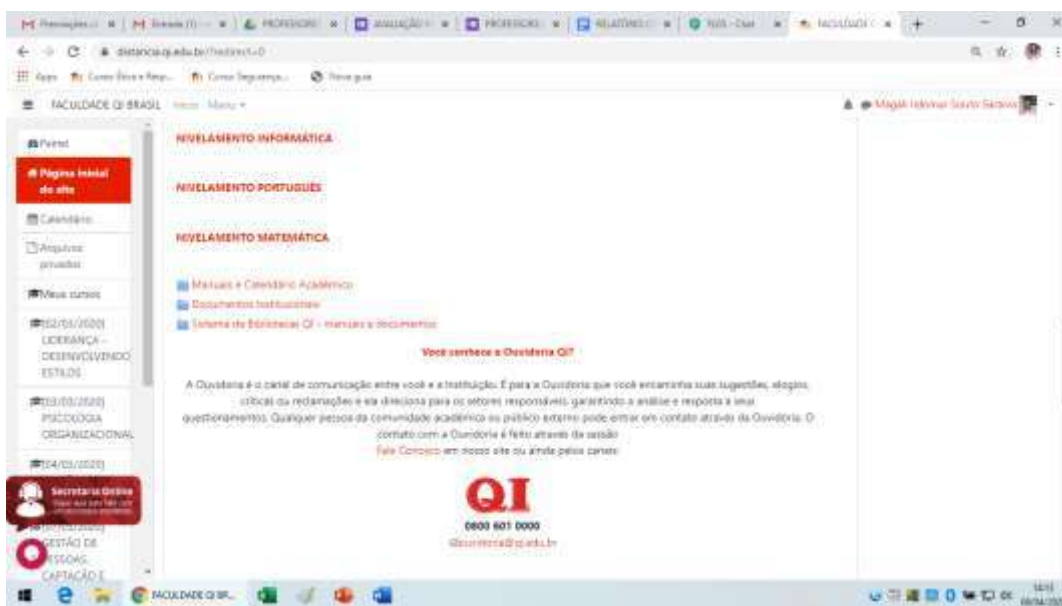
M Mensagens | M Entrada | PROFESSORE | AVALIAÇÃO | PROFESSORE | RELATÓRIO | Tutti | FACULDADE

distancia.qi.edu.br/?redirect=0

Apps | Curso Ética e Resp... | Curso Segurança... | Novo guia

FACULDADE QI BRASIL Início Menu

Magali Ideimar Souto Saraiva

Painel

Página inicial do site

Calendário

Arquivos privados

Meus cursos

[02/03/2020] LIDERANÇA - DESENVOLVENDO ESTILOS

[03/03/2020] PSICOLOGIA ORGANIZACIONAL

[04/03/2020]

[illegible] GESTÃO DE PESSOAS: CAPTAÇÃO E

Secretaria Online

NIVELAMENTO INFORMÁTICA

NIVELAMENTO PORTUGUÊS

NIVELAMENTO MATEMÁTICA

Manuais e Calendário Acadêmico
Documentos Institucionais
Sistema de Bibliotecas QI - manuais e documentos

Você conhece a Ouvidoria QI?

A Ouvidoria é o canal de comunicação entre você e a Instituição. É para a Ouvidoria que você encaminha suas sugestões, elogios, críticas ou reclamações e ela direciona para os setores responsáveis, garantindo a análise e resposta a seus questionamentos. Qualquer pessoa da comunidade acadêmica ou público externo pode entrar em contato através da Ouvidoria. O contato com a Ouvidoria é feito através da sessão Fale Conosco em nosso site ou ainda pelos canais:

QI

0800 601 0000
ouvidoria@qi.edu.br

FACULDADE QI BR...